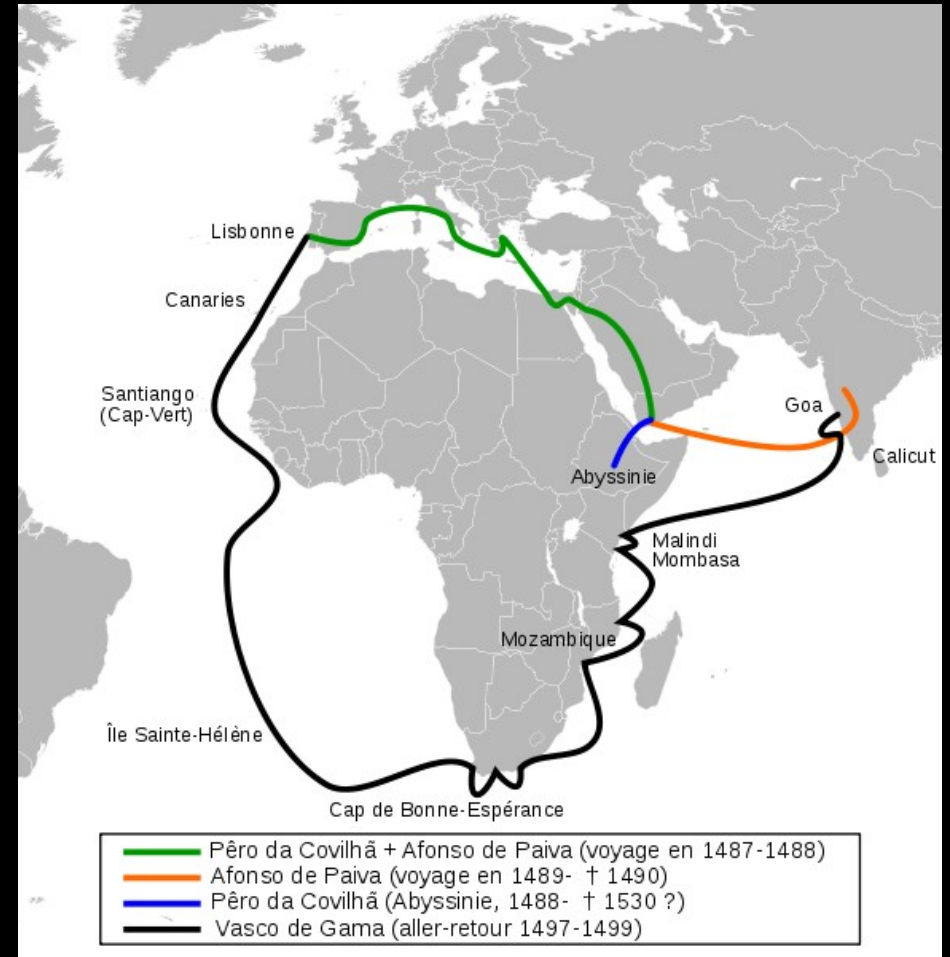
Lisbonne
Canaries
Santiango
(Cap-Vert)
Goa
Calicut
Abyssinie
Malindi
Mombasa
Mozambique
Île Sainte-Hélène
Cap de Bonne-Espérance

Pêro da Covilhã + Afonso de Paiva (voyage en 1487-1488)
Afonso de Paiva (voyage en 1489- † 1490)
Pêro da Covilhã (Abyssinie, 1488- † 1530 ?)
Vasco de Gama (aller-retour 1497-1499)